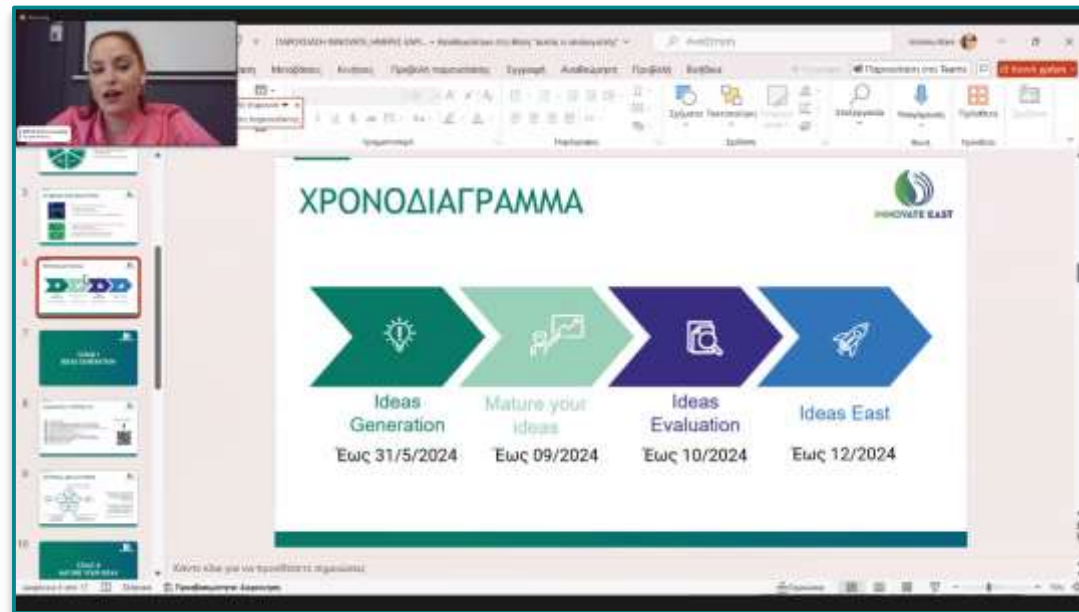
ΧΡΟΝΟΔΙΑΓΡΑΜΜΑ

INNOVATE EAST

Ideas Generation
Έως 31/5/2024

Mature your ideas
Έως 09/2024

Ideas Evaluation
Έως 10/2024

Ideas East
Έως 12/2024

Αναζήτηση

Μεταβάσεις Κινήσεις Προβολή παρουσίασης Σύνοψη Αναθεώρηση Προβολή Βοήθεια

Παρουσίαση στις Teams

Σχέδιο Σχεδίαση Φωνή

Κάντε κλικ για να προσθέσετε σημειώσεις

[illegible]